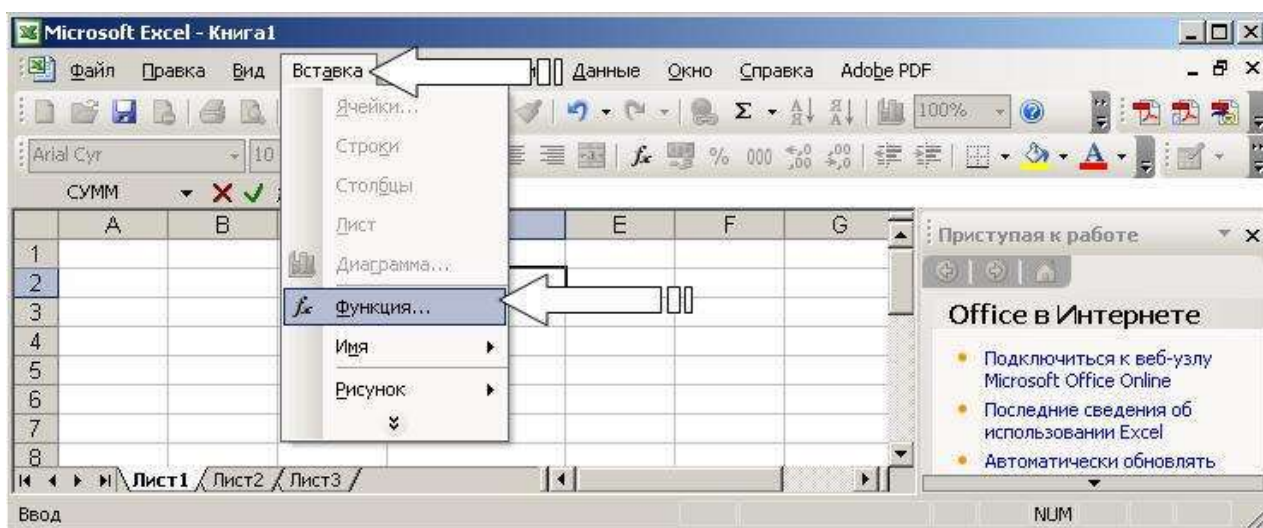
Microsoft Excel - Книга1

Файл Правка Вид Вставка Данные Окно Справка Adobe PDF

100%

Arial Cyr 10

СУММ

Ячейки...
Строки
Столбцы
Лист
Диаграмма...
Функция...
Имя
Рисунок

| | A | B | | E | F | G |
|---|---|---|---|---|---|---|
| 1 | | | | | | |
| 2 | | | | | | |
| 3 | | | | | | |
| 4 | | | | | | |
| 5 | | | | | | |
| 6 | | | | | | |
| 7 | | | | | | |
| 8 | | | | | | |

Лист1 Лист2 Лист3

Приступая к работе

Office в Интернете

Подключиться к веб-узлу Microsoft Office Online

Последние сведения об использовании Excel

Автоматически обновлять

Ввод

NUM